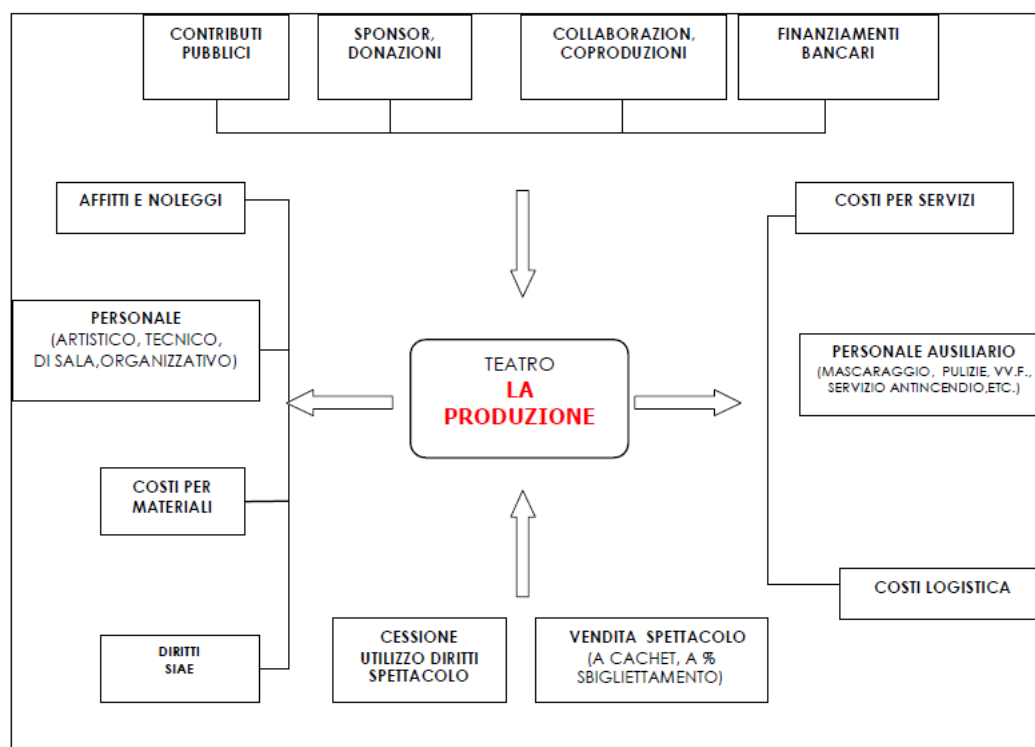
CONTRIBUTI PUBBLICI

SPONSOR, DONAZIONI

COLLABORAZION, COPRODUZIONI

FINANZIAMENTI BANCARI

AFFITTI E NOLEGGI

PERSONALE (ARTISTICO, TECNICO, DI SALA,ORGANIZZATIVO)

COSTI PER MATERIALI

DIRITTI SIAE

TEATRO
LA PRODUZIONE

COSTI PER SERVIZI

PERSONALE AUSILIARIO (MASCARAGGIO, PULIZIE, VV.F., SERVIZIO ANTINCENDIO,ETC.)

COSTI LOGISTICA

CESSIONE UTILIZZO DIRITTI SPETTACOLO

VENDITA SPETTACOLO (A CACHET, A % SBIGLIETTAMENTO)